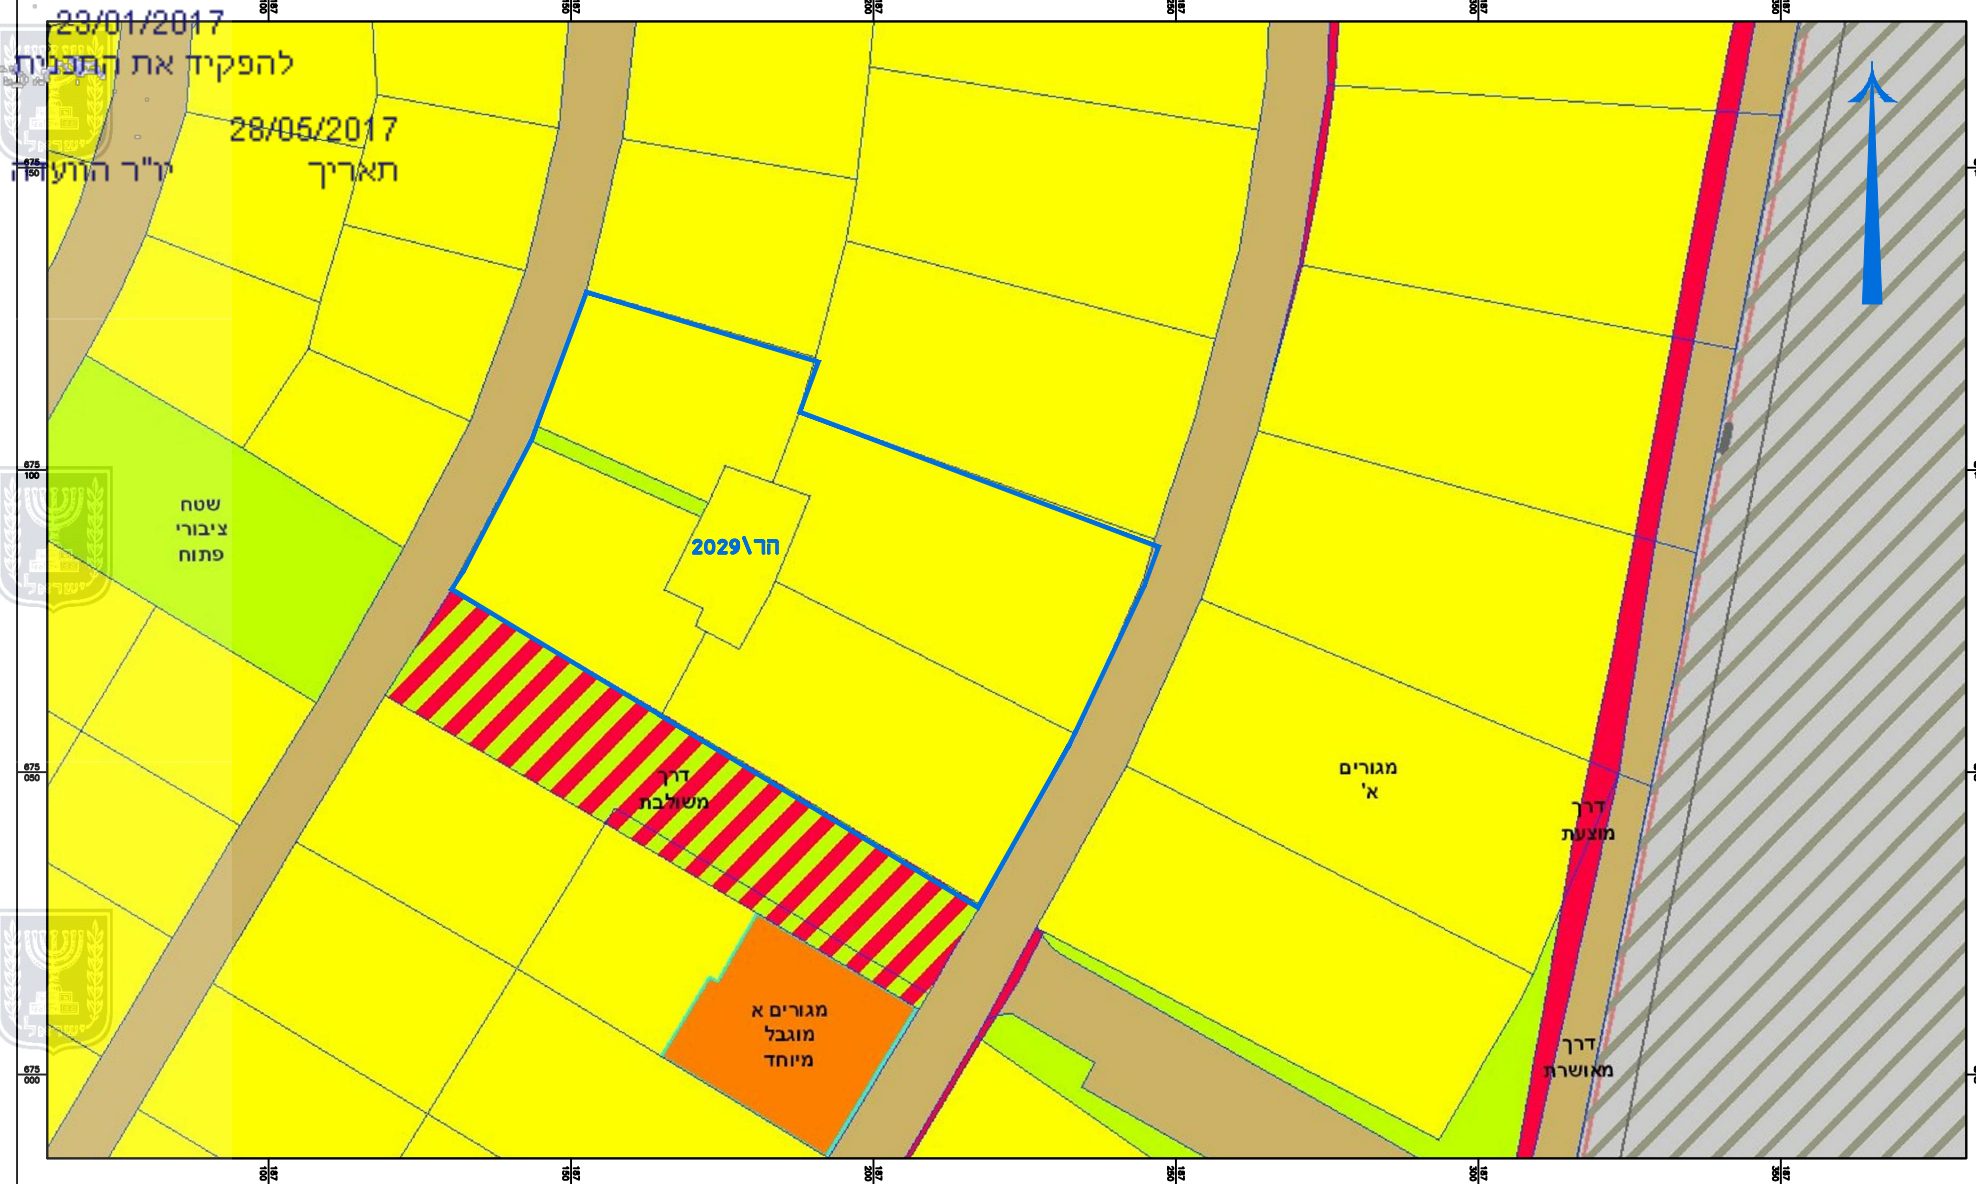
23/01/2017
להפקיד את התכנית
28/05/2017
תאריך
יו"ר הוועדה

שטח
ציבורי
פתוח

הר\2029

דרך
משולבת

מגורים
א'

דרך
מוצעת

מגורים א
מוגבל
מיוחד

דרך
מאושרת

675 150
675 100
675 050
675 000
187 100
187 150
187 200
187 250
187 300
187 350